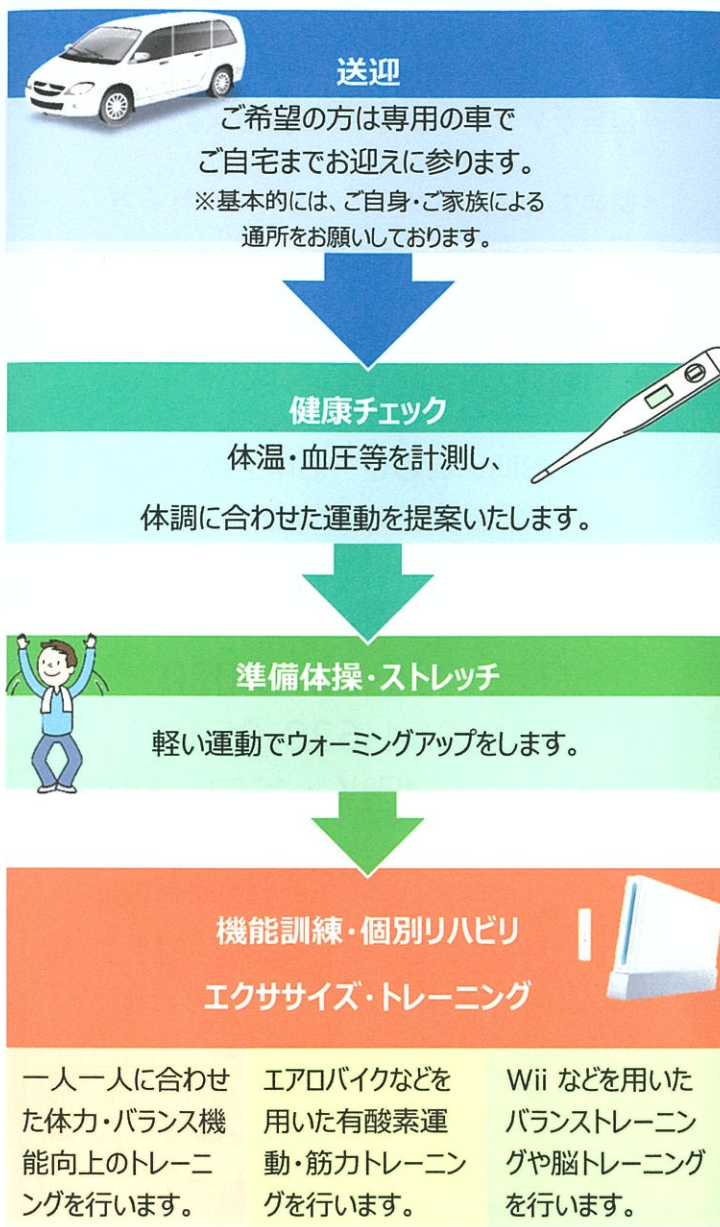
送迎

ご希望の方は専用の車でご自宅までお迎えに参ります。
※基本的には、ご自身・ご家族による通所をお願いしております。

健康チェック

体温・血圧等を計測し、体調に合わせた運動を提案いたします。

準備体操・ストレッチ

軽い運動でウォーミングアップをします。

機能訓練・個別リハビリ
エクササイズ・トレーニング

一人一人に合わせた体力・バランス機能向上のトレーニングを行います。

エアロバイクなどを用いた有酸素運動・筋力トレーニングを行います。

Wii などを用いたバランストレーニングや脳トレーニングを行います。